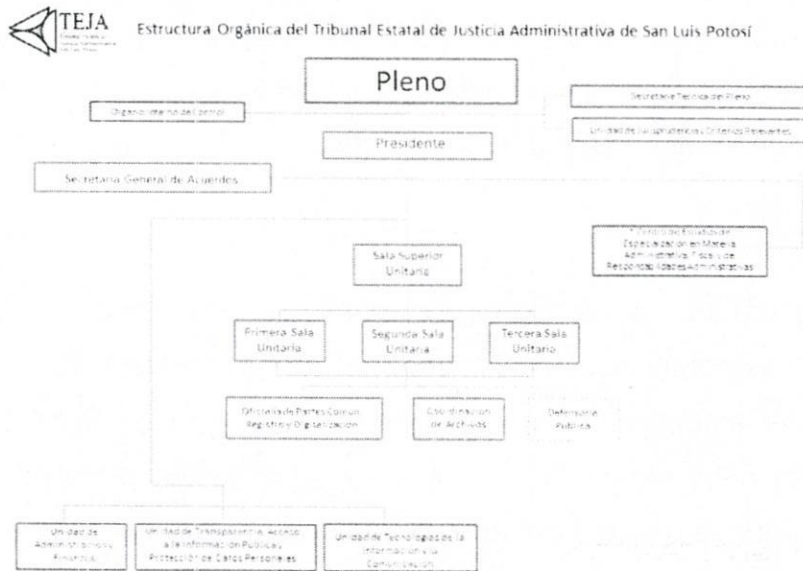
TEJA

Estructura Orgánica del Tribunal Estatal de Justicia Administrativa de San Luis Potosí

Pleno

Órgano Interno de Control

Secretaría Técnica del Pleno

Unidad de Jurisprudencia y Criterios Relevantes

Presidente

Secretaría General de Acuerdos

Centro de Estudios de Especialización en Materia Administrativa, Fiscal y de Responsabilidades Administrativas

Sala Superior Unitaria

Primera Sala Unitaria

Segunda Sala Unitaria

Tercera Sala Unitaria

Oficialía de Partes Común, Registro y Digitalización

Coordinación de Archivos

Defensoría Pública

Unidad de Administración y Finanzas

Unidad de Transparencia, Acceso a la Información Pública y Protección de Datos Personales

Unidad de Tecnologías de la Información y la Comunicación